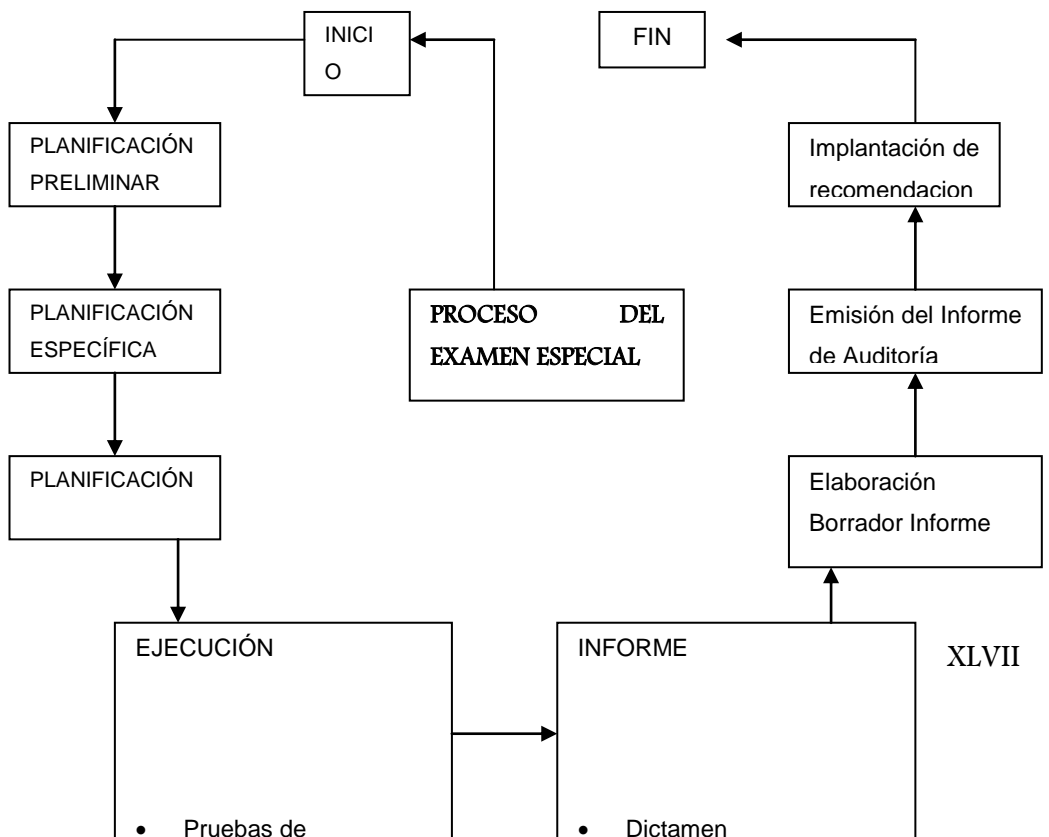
INICIO

FIN

PLANIFICACIÓN PRELIMINAR

Implantación de recomendacion

PLANIFICACIÓN ESPECÍFICA

PROCESO DEL EXAMEN ESPECIAL

Emisión del Informe de Auditoría

PLANIFICACIÓN

Elaboración Borrador Informe

EJECUCIÓN

- Pruebas de

INFORME

- Dictamen

XLVII